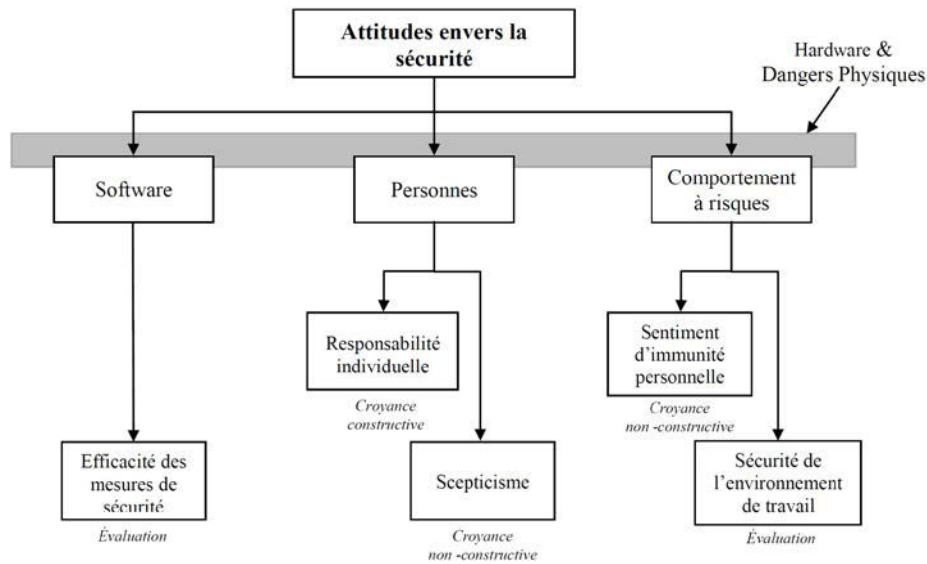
Attitudes envers la sécurité

Hardware & Dangers Physiques

Software

Personnes

Comportement à risques

Responsabilité individuelle

Croyance constructive

Sentiment d'immunité personnelle

Croyance non -constructive

Efficacité des mesures de sécurité

Évaluation

Scepticisme

Croyance non -constructive

Sécurité de l'environnement de travail

Évaluation